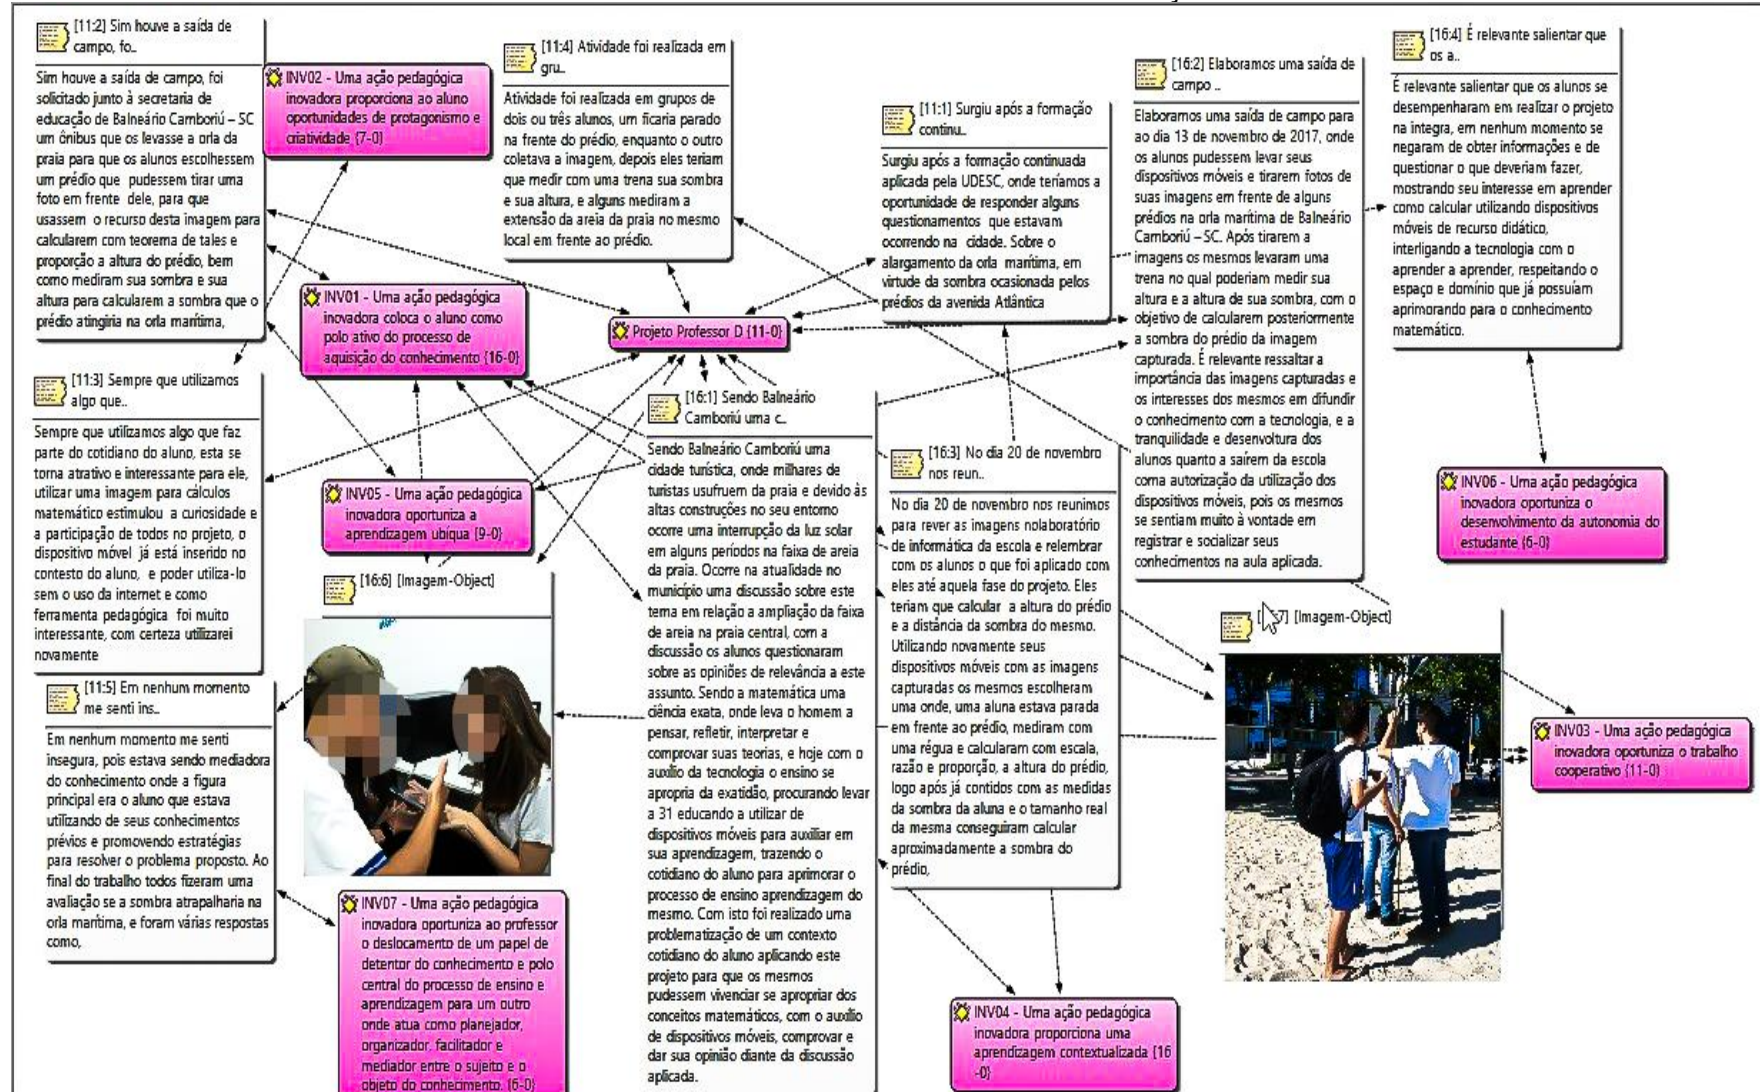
[11:2] Sim houve a saída de campo, fo..

Sim houve a saída de campo, foi solicitado junto à secretaria de educação de Balneário Camboriú – SC um ônibus que os levasse a orla da praia para que os alunos escolhessem um prédio que pudessem tirar uma foto em frente dele, para que usassem o recurso desta imagem para calcularem com teorema de tales e proporção a altura do prédio, bem como mediram sua sombra e sua altura para calcularem a sombra que o prédio atingiria na orla marítima,

INV02 - Uma ação pedagógica inovadora proporciona ao aluno oportunidades de protagonismo e criatividade {7-0}

[11:4] Atividade foi realizada em gru..

Atividade foi realizada em grupos de dois ou três alunos, um ficaria parado na frente do prédio, enquanto o outro coletava a imagem, depois eles teriam que medir com uma trena sua sombra e sua altura, e alguns mediram a extensão da areia da praia no mesmo local em frente ao prédio.

[11:1] Surgiu após a formação continu..

Surgiu após a formação continuada aplicada pela UDESC, onde teríamos a oportunidade de responder alguns questionamentos que estavam ocorrendo na cidade. Sobre o alargamento da orla marítima, em virtude da sombra ocasionada pelos prédios da avenida Atlântica

[16:2] Elaboramos uma saída de campo ..

Elaboramos uma saída de campo para ao dia 13 de novembro de 2017, onde os alunos pudessem levar seus dispositivos móveis e tirarem fotos de suas imagens em frente de alguns prédios na orla marítima de Balneário Camboriú – SC. Após tirarem a imagens os mesmos levaram uma trena no qual poderiam medir sua altura e a altura de sua sombra, com o objetivo de calcularem posteriormente a sombra do prédio da imagem capturada. É relevante ressaltar a importância das imagens capturadas e os interesses dos mesmos em difundir o conhecimento com a tecnologia, e a tranquilidade e desenvoltura dos alunos quanto a saírem da escola coma autorização da utilização dos dispositivos móveis, pois os mesmos se sentiam muito à vontade em registrar e socializar seus conhecimentos na aula aplicada.

[16:4] É relevante salientar que os a..

É relevante salientar que os alunos se desempenharam em realizar o projeto na integra, em nenhum momento se negaram de obter informações e de questionar o que deveriam fazer, mostrando seu interesse em aprender como calcular utilizando dispositivos móveis de recurso didático, interligando a tecnologia com o aprender a aprender, respeitando o espaço e domínio que já possuíam aprimorando para o conhecimento matemático.

INV01 - Uma ação pedagógica inovadora coloca o aluno como polo ativo do processo de aquisição do conhecimento {16-0}

Projeto Professor D {11-0}

[11:3] Sempre que utilizamos algo que..

Sempre que utilizamos algo que faz parte do cotidiano do aluno, esta se torna atrativo e interessante para ele, utilizar uma imagem para cálculos matemático estimulou a curiosidade e a participação de todos no projeto, o dispositivo móvel já está inserido no contesto do aluno, e poder utiliza-lo sem o uso da internet e como ferramenta pedagógica foi muito interessante, com certeza utilizarei novamente

INV05 - Uma ação pedagógica inovadora oportuniza a aprendizagem ubíqua {9-0}

[16:1] Sendo Balneário Camboriú uma c..

Sendo Balneário Camboriú uma cidade turística, onde milhares de turistas usufruem da praia e devido às altas construções no seu entorno ocorre uma interrupção da luz solar em alguns períodos na faixa de areia da praia. Ocorre na atualidade no município uma discussão sobre este tema em relação a ampliação da faixa de areia na praia central, com a discussão os alunos questionaram sobre as opiniões de relevância a este assunto. Sendo a matemática uma ciência exata, onde leva o homem a pensar, refletir, interpretar e comprovar suas teorias, e hoje com o auxílio da tecnologia o ensino se apropria da exatidão, procurando levar a 31 educando a utilizar de dispositivos móveis para auxiliar em sua aprendizagem, trazendo o cotidiano do aluno para aprimorar o processo de ensino aprendizagem do mesmo. Com isto foi realizado uma problematização de um contexto cotidiano do aluno aplicando este projeto para que os mesmos pudessem vivenciar se apropriar dos conceitos matemáticos, com o auxílio de dispositivos móveis, comprovar e dar sua opinião diante da discussão aplicada.

[16:3] No dia 20 de novembro nos reun..

No dia 20 de novembro nos reunimos para rever as imagens nolaboratório de informática da escola e relembrar com os alunos o que foi aplicado com eles até aquela fase do projeto. Eles teriam que calcular a altura do prédio e a distância da sombra do mesmo. Utilizando novamente seus dispositivos móveis com as imagens capturadas os mesmos escolheram uma onde, uma aluna estava parada em frente ao prédio, mediram com uma régua e calcularam com escala, razão e proporção, a altura do prédio, logo após já contidos com as medidas da sombra da aluna e o tamanho real da mesma conseguiram calcular aproximadamente a sombra do prédio,

INV06 - Uma ação pedagógica inovadora oportuniza o desenvolvimento da autonomia do estudante {6-0}

[16:6] [Imagem-Object]

[1 7] [Imagem-Object]

[11:5] Em nenhum momento me senti ins..

Em nenhum momento me senti insegura, pois estava sendo mediadora do conhecimento onde a figura principal era o aluno que estava utilizando de seus conhecimentos prévios e promovendo estratégias para resolver o problema proposto. Ao final do trabalho todos fizeram uma avaliação se a sombra atrapalharia na orla marítima, e foram várias respostas como,

INV03 - Uma ação pedagógica inovadora oportuniza o trabalho cooperativo {11-0}

INV07 - Uma ação pedagógica inovadora oportuniza ao professor o deslocamento de um papel de detentor do conhecimento e polo central do processo de ensino e aprendizagem para um outro onde atua como planejador, organizador, facilitador e mediador entre o sujeito e o objeto do conhecimento. {6-0}

INV04 - Uma ação pedagógica inovadora proporciona uma aprendizagem contextualizada {16-0}